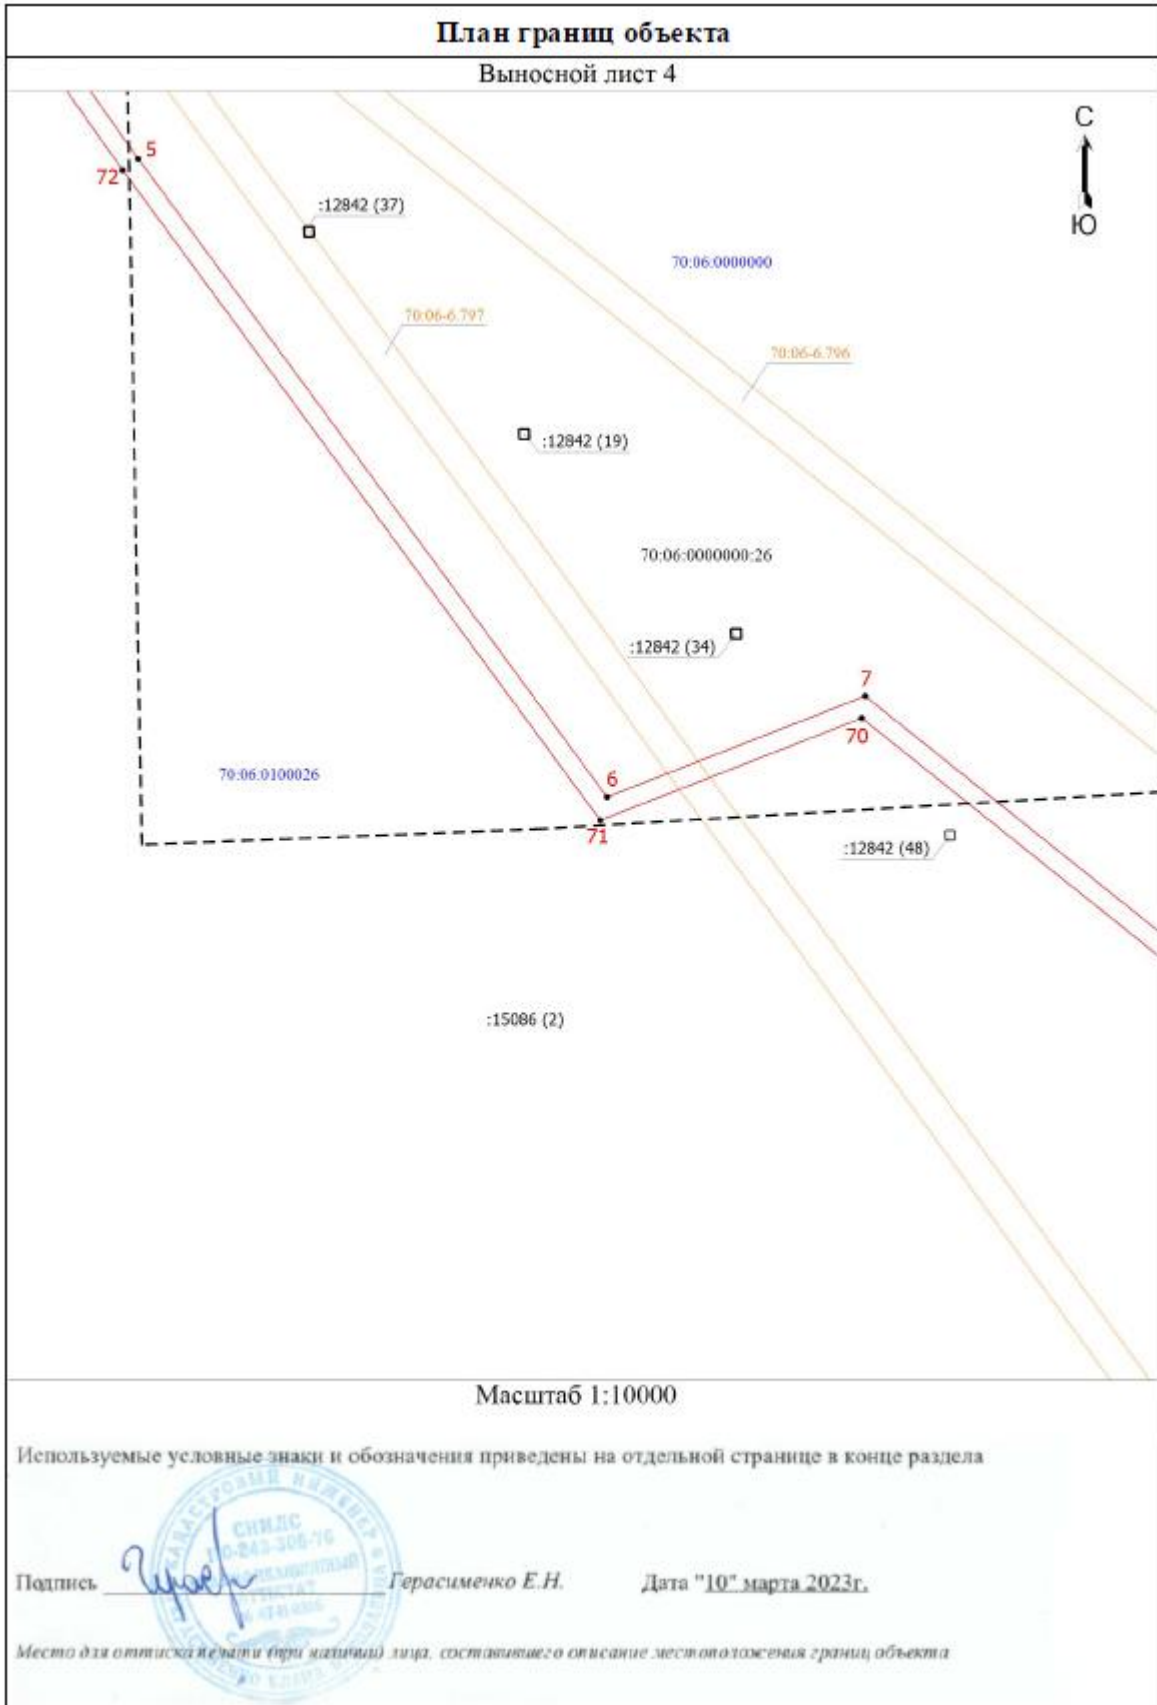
План границ объекта

Выносной лист 4

С
Ю

5
72
:12842 (37)
70:06:0000000
70:06-6.797
70:06-6.796
:12842 (19)
70:06:0000000:26
:12842 (34)
7
70
6
71
70:06:0100026
:12842 (48)
:15086 (2)

Масштаб 1:10000

Используемые условные знаки и обозначения приведены на отдельной странице в конце раздела

СНИЛС
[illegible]-243-306-76
КАДАСТРОВЫЙ ИНЖЕНЕР
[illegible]

Подпись Герасименко Е.Н. Дата "10" марта 2023г.

Место для оттиска печати (при наличии) лица, составившего описание местоположения границ объекта